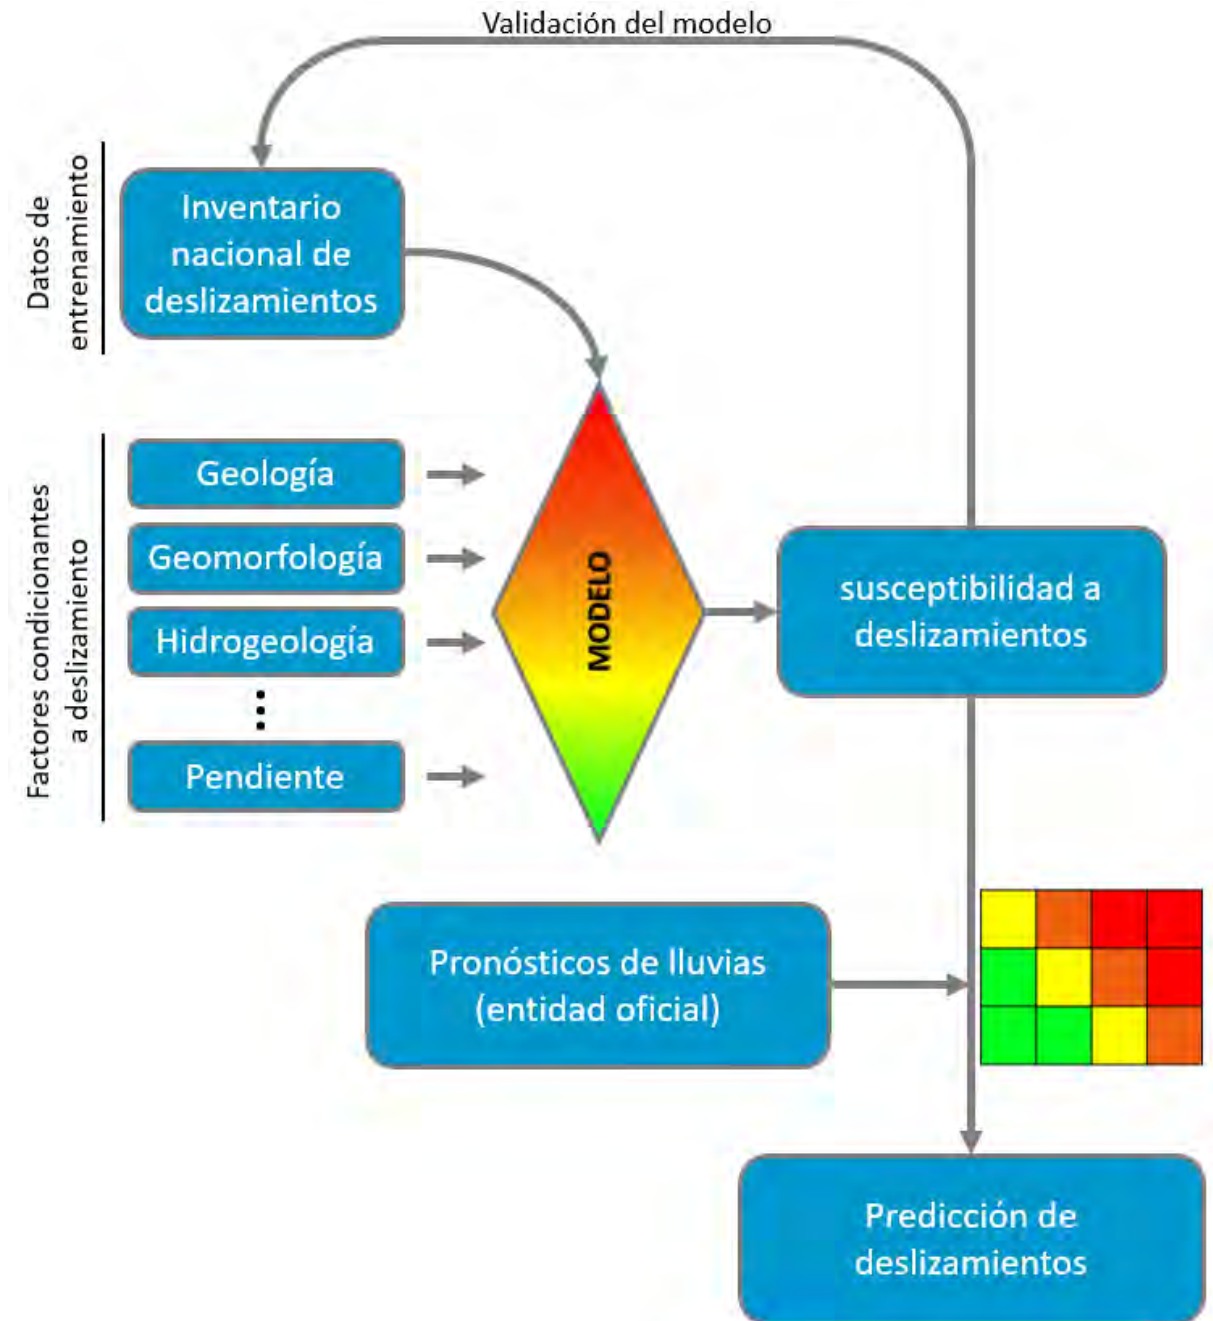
Validación del modelo

Datos de entrenamiento

Inventario nacional de deslizamientos

Factores condicionantes a deslizamiento

Geología

Geomorfología

Hidrogeología

⋮

Pendiente

MODELO

susceptibilidad a deslizamientos

Pronósticos de lluvias (entidad oficial)

Predicción de deslizamientos